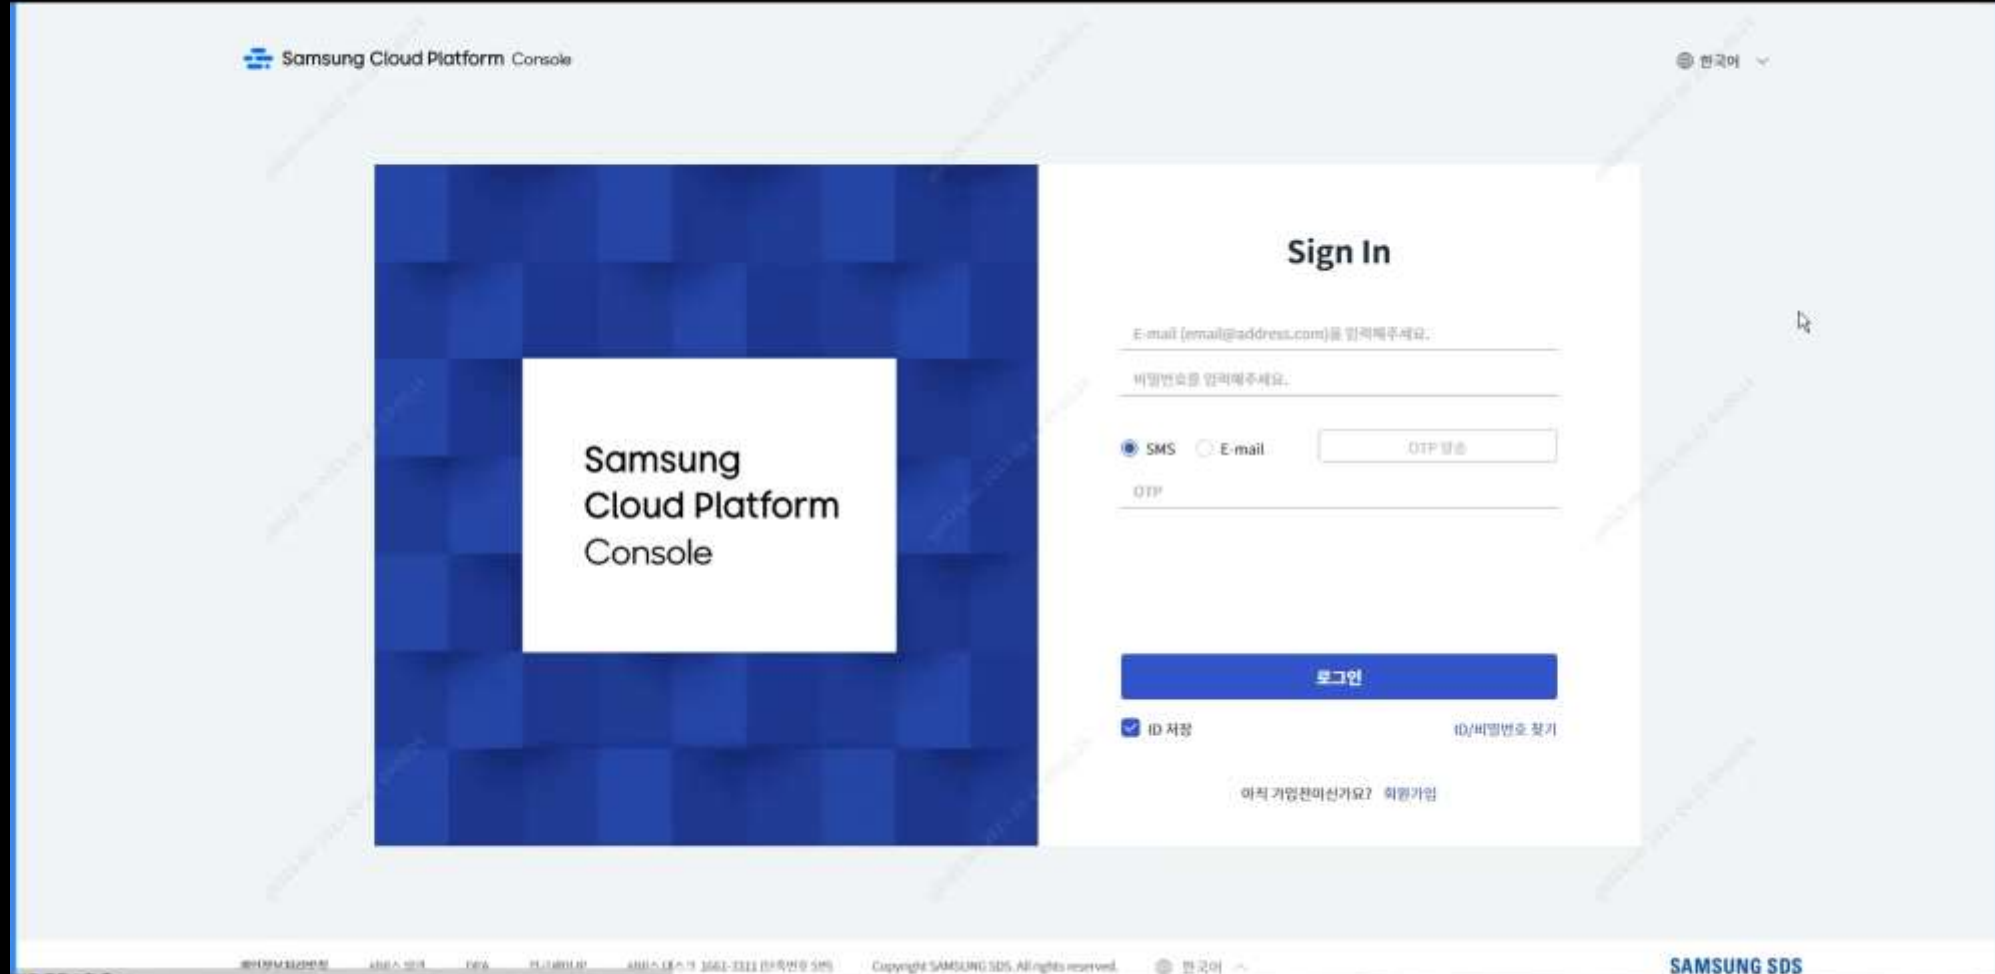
Samsung Cloud Platform Console

한국어

Samsung Cloud Platform Console

Sign In

E-mail (email@address.com)을 입력해주세요.

비밀번호를 입력해주세요.

SMS E-mail OTP 발송

OTP

로그인

ID 저장

ID/비밀번호 찾기

아직 가입전이신가요? 회원가입

개인정보처리방침 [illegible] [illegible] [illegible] 서비스 데스크 1661-3311 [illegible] Copyright SAMSUNG SDS. All rights reserved. 한국어

SAMSUNG SDS